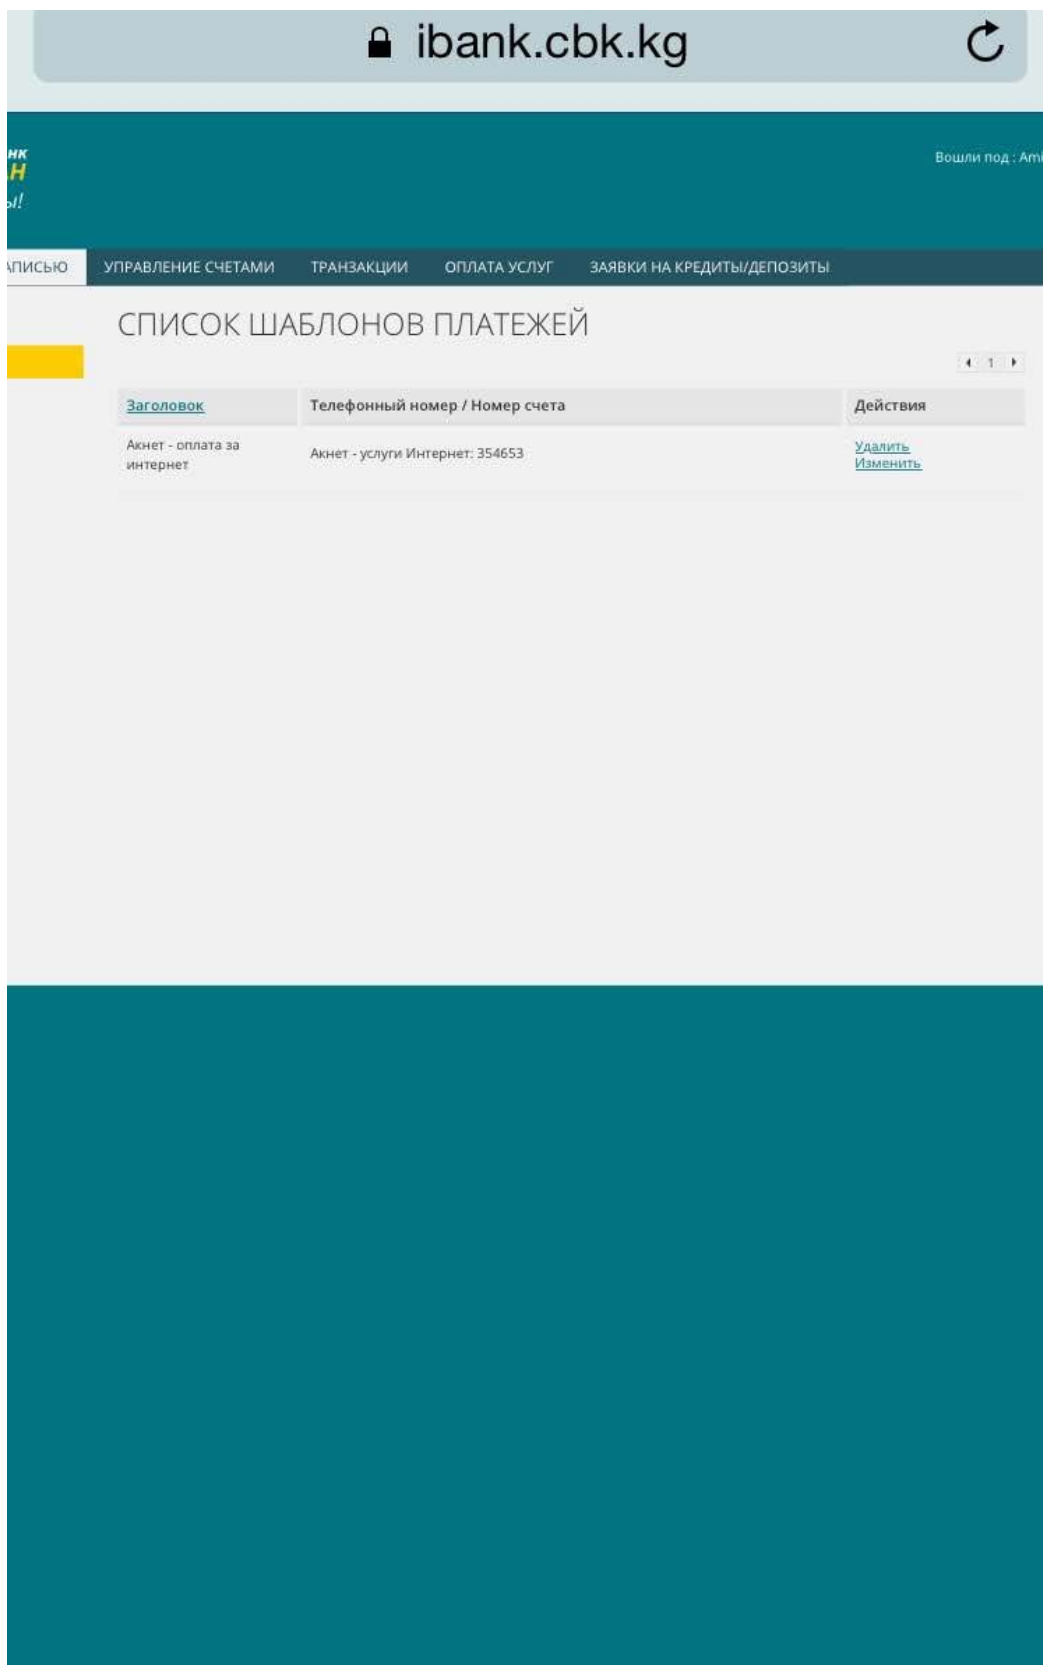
ibank.cbk.kg

нк
Н
ы!

Вошли под : Ami

АПИСЬЮ УПРАВЛЕНИЕ СЧЕТАМИ ТРАНЗАКЦИИ ОПЛАТА УСЛУГ ЗАЯВКИ НА КРЕДИТЫ/ДЕПОЗИТЫ

СПИСОК ШАБЛОНОВ ПЛАТЕЖЕЙ

1

| Заголовок | Телефонный номер / Номер счета | Действия |
|---|---|---|
| Акнет - оплата за интернет | Акнет - услуги Интернет: 354653 | Удалить Изменить |